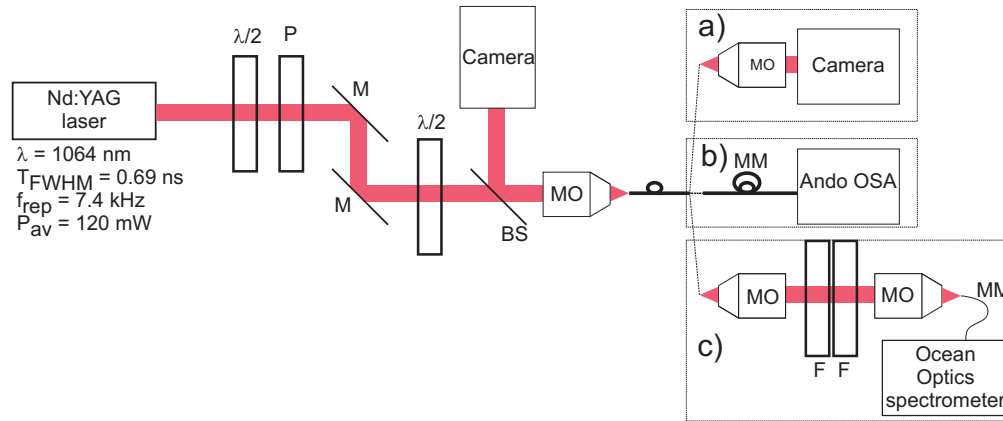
Nd:YAG laser
$\lambda$ = 1064 nm
$T_{FWHM}$ = 0.69 ns
$f_{rep}$ = 7.4 kHz
$P_{av}$ = 120 mW

$\lambda/2$
P
M
M
$\lambda/2$
Camera
BS
MO

a)
MO
Camera

b)
MM
Ando OSA

c)
MO
F
F
MO
MM
Ocean Optics spectrometer